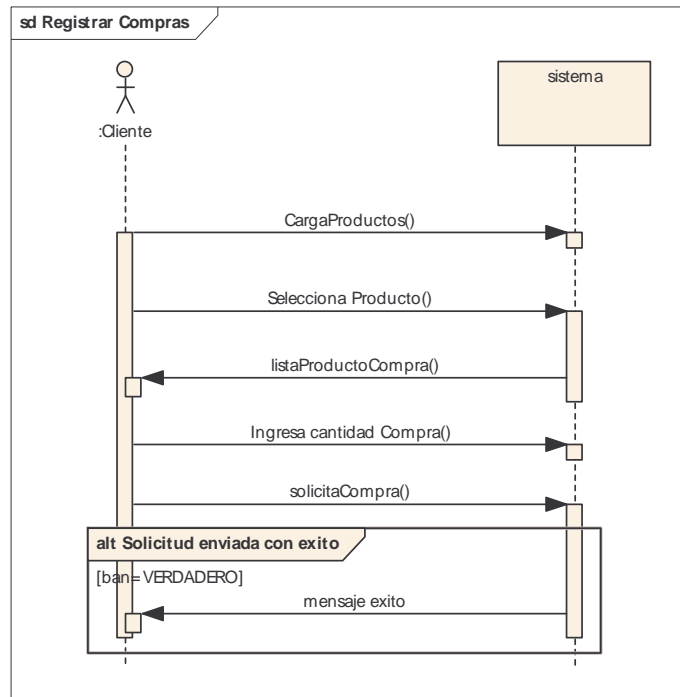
sd Registrar Compras

:Cliente

sistema

CargaProductos()

Selecciona Producto()

listaProductoCompra()

Ingresa cantidad Compra()

solicitaCompra()

alt Solicitud enviada con exito

[ban= VERDADERO]

mensaje exito